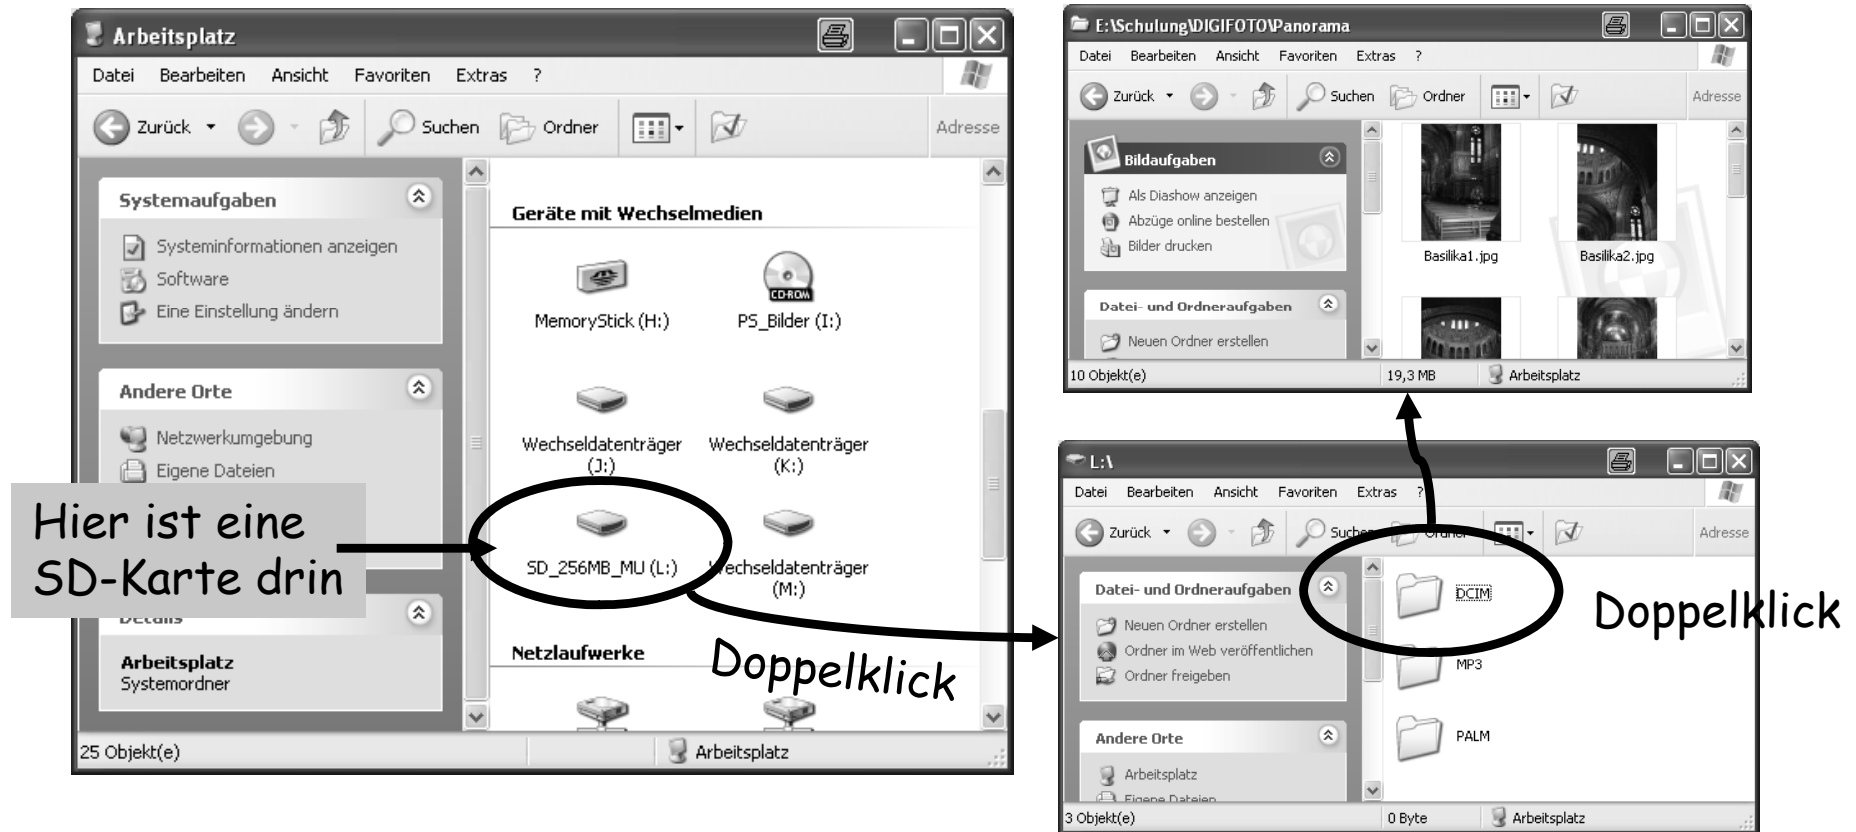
Arbeitsplatz

Datei Bearbeiten Ansicht Favoriten Extras ?

Zurück Suchen Ordner Adresse

Systemaufgaben

Systeminformationen anzeigen
Software
Eine Einstellung ändern

Andere Orte

Netzwerkumgebung
Eigene Dateien

Details

Arbeitsplatz
Systemordner

Geräte mit Wechselmedien

MemoryStick (H:)
PS_Bilder (I:)
Wechseldatenträger (J:)
Wechseldatenträger (K:)
SD_256MB_MU (L:)
Wechseldatenträger (M:)

Netzlaufwerke

25 Objekt(e)
Arbeitsplatz

Hier ist eine SD-Karte drin

Doppelklick

E:\Schulung\DIGIFOTO\Panorama

Datei Bearbeiten Ansicht Favoriten Extras ?

Zurück Suchen Ordner Adresse

Bildaufgaben

Als Diashow anzeigen
Abzüge online bestellen
Bilder drucken

Datei- und Ordneraufgaben

Neuen Ordner erstellen

Basilika1.jpg
Basilika2.jpg

10 Objekt(e)
19,3 MB
Arbeitsplatz

L:\

Datei Bearbeiten Ansicht Favoriten Extras ?

Zurück Suchen Ordner Adresse

Datei- und Ordneraufgaben

Neuen Ordner erstellen
Ordner im Web veröffentlichen
Ordner freigeben

Andere Orte

Arbeitsplatz
Eigene Dateien

DCIM
MP3
PALM

Doppelklick

3 Objekt(e)
0 Byte
Arbeitsplatz